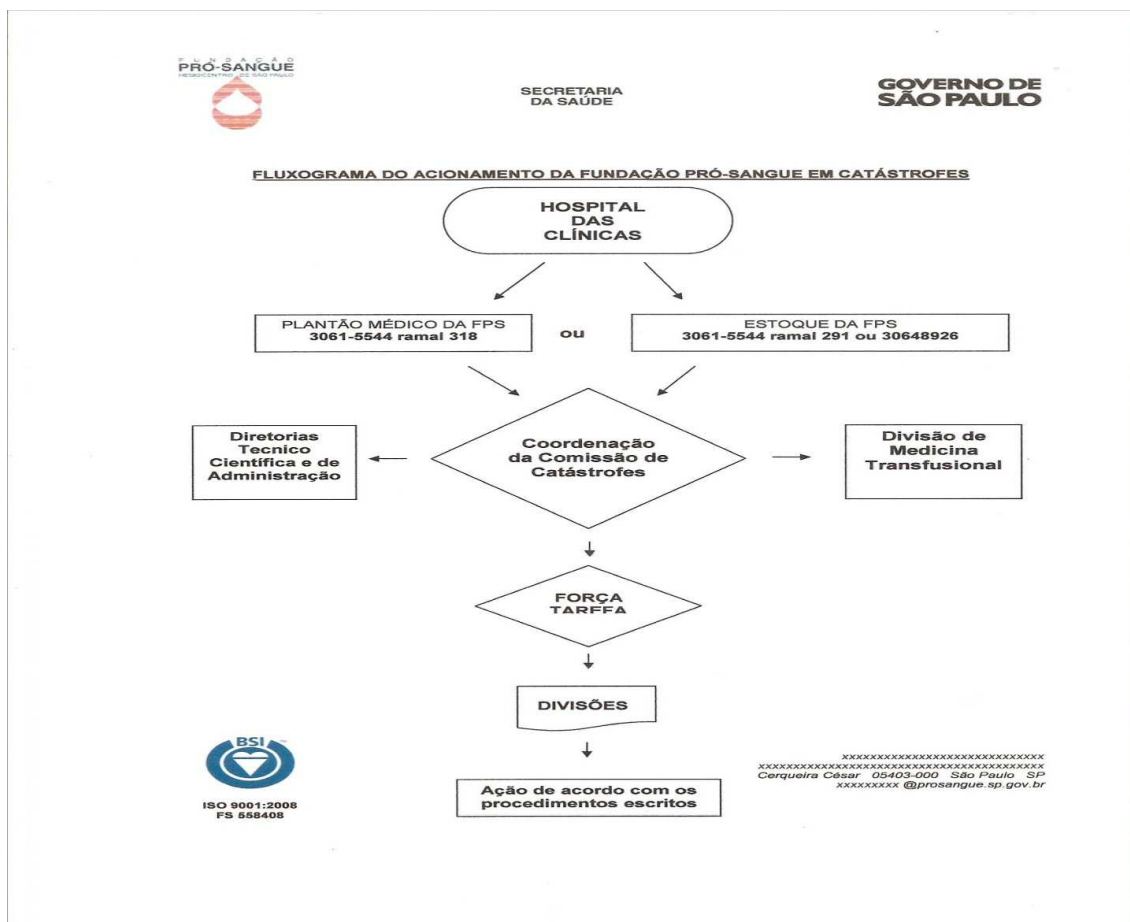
FUNDAÇÃO
PRÓ-SANGUE
HEMOCENTRO DE SÃO PAULO

SECRETARIA
DA SAÚDE

GOVERNO DE
SÃO PAULO

FLUXOGRAMA DO ACIONAMENTO DA FUNDAÇÃO PRÓ-SANGUE EM CATÁSTROFES

HOSPITAL
DAS
CLÍNICAS

PLANTÃO MÉDICO DA FPS
3061-5544 ramal 318

ou

ESTOQUE DA FPS
3061-5544 ramal 291 ou 30648926

Diretorias
Tecnico
Científica e de
Administração

Coordenação
da Comissão de
Catástrofes

Divisão de
Medicina
Transfusional

FORÇA
TAREFA

DIVISÕES

Ação de acordo com os
procedimentos escritos

BSI

ISO 9001:2008
FS 558408

xxxxxxxxxxxxxxxxxxxxxxxxxxxxxx
xxxxxxxxxxxxxxxxxxxxxxxxxxxxxxxxxxxxxxxxxxxxxx
Cerqueira César 05403-000 São Paulo SP
xxxxxxxxx @prosangue.sp.gov.br